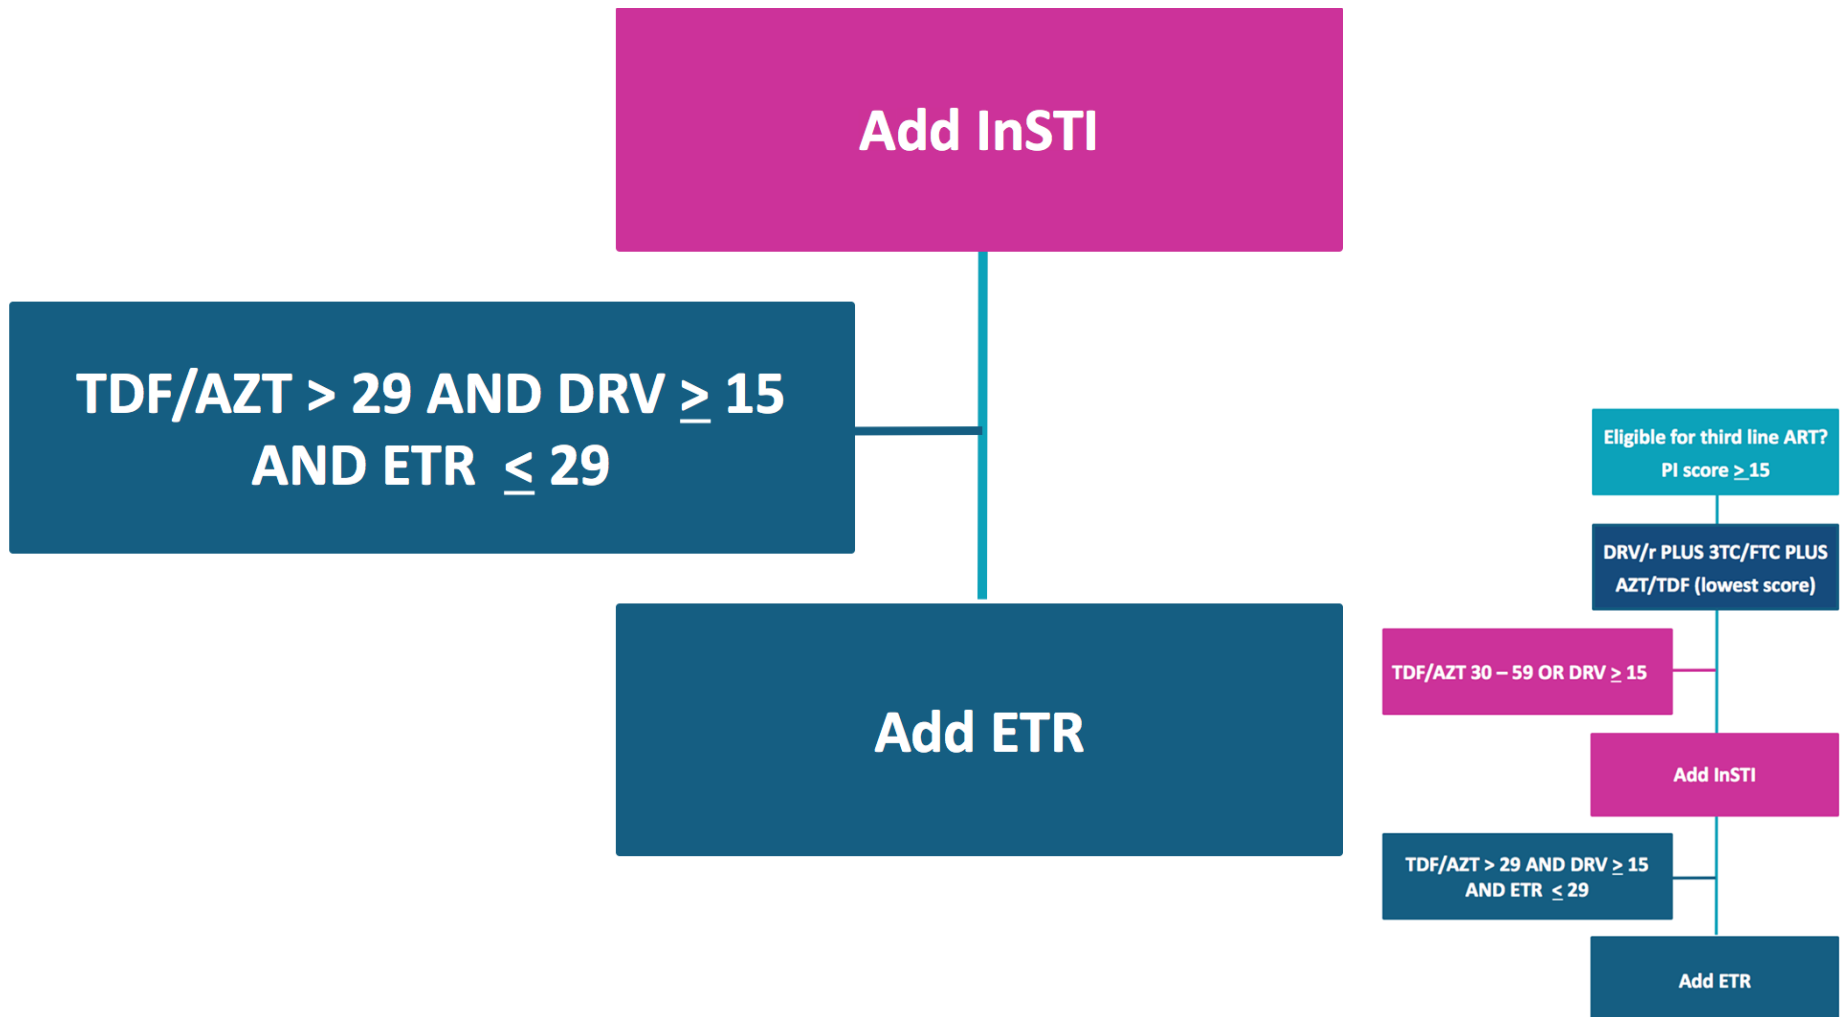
Add InSTI

TDF/AZT > 29 AND DRV $\geq$ 15 AND ETR $\leq$ 29

Add ETR

Eligible for third line ART? PI score $\geq$ 15

DRV/r PLUS 3TC/FTC PLUS AZT/TDF (lowest score)

TDF/AZT 30 – 59 OR DRV $\geq$ 15

Add InSTI

TDF/AZT > 29 AND DRV $\geq$ 15 AND ETR $\leq$ 29

Add ETR